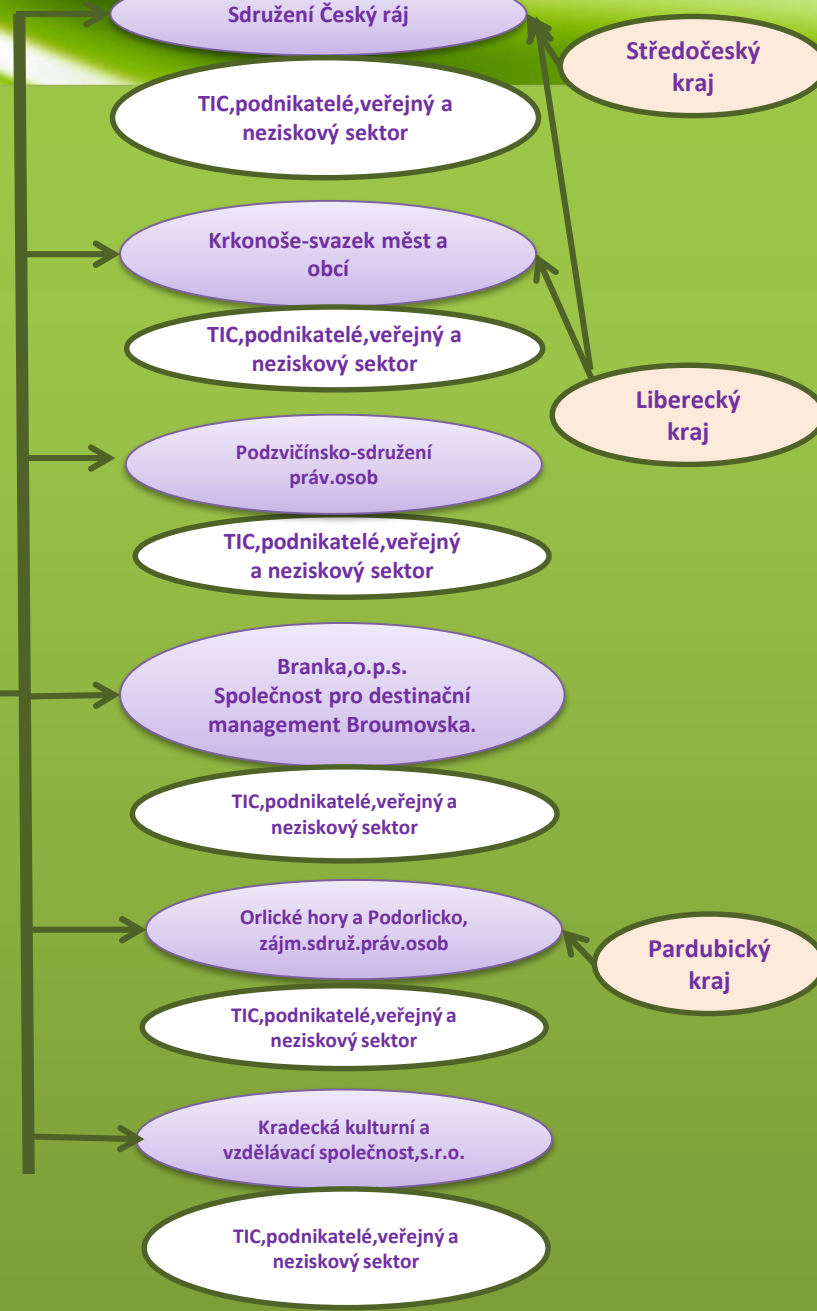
Sdružení Český ráj

Středočeský kraj

TIC,podnikatelé,veřejný a neziskový sektor

Krkonoše-svazek měst a obcí

TIC,podnikatelé,veřejný a neziskový sektor

Liberecký kraj

Podzvičínsko-sdružení páv.osob

TIC,podnikatelé,veřejný a neziskový sektor

Branka,o.p.s. Společnost pro destinační management Broumovska.

TIC,podnikatelé,veřejný a neziskový sektor

Orlické hory a Podorlicko, zájm.sdruž.práv.osob

Pardubický kraj

TIC,podnikatelé,veřejný a neziskový sektor

Kradecká kulturní a vzdělávací společnost,s.r.o.

TIC,podnikatelé,veřejný a neziskový sektor